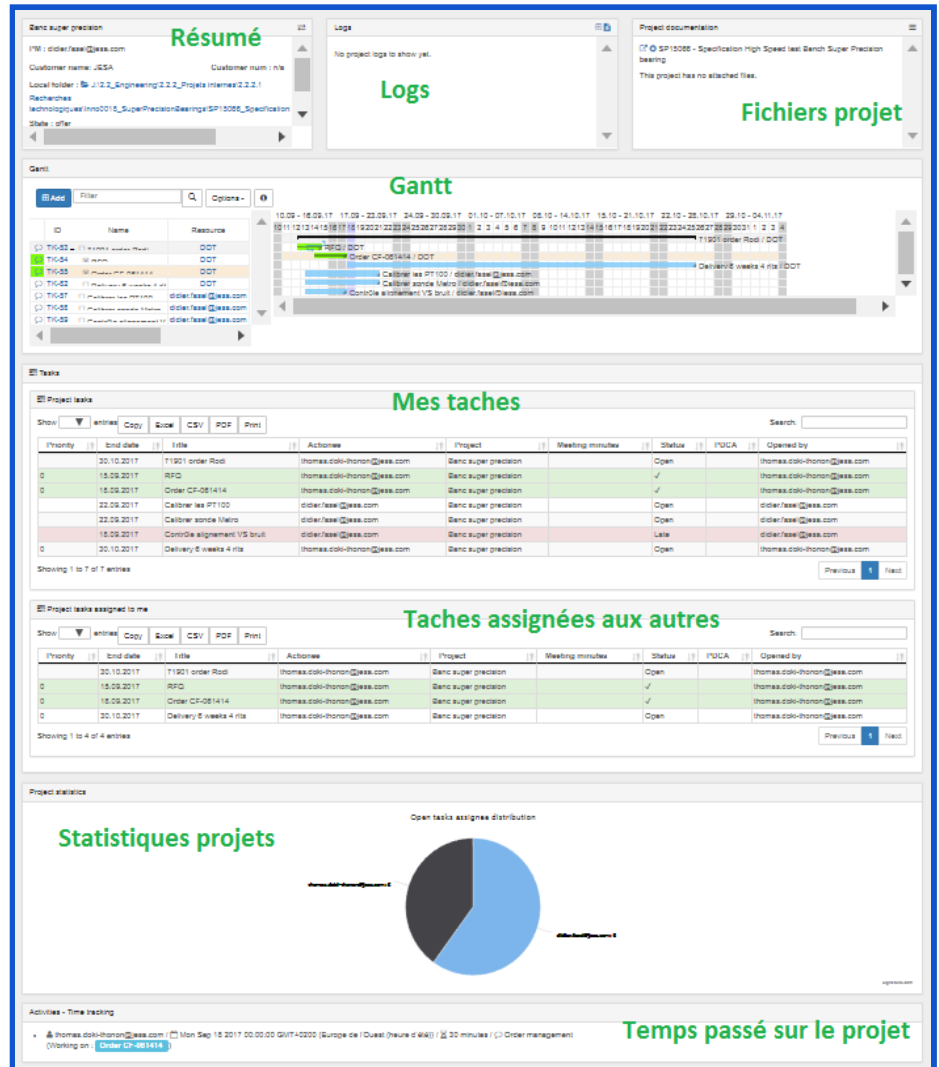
Banc super precision

Résumé

PM : didier.fasel@jesa.com

Customer name: JESA Customer num : n/a

Local folder : J:\2.2_Engineering\2.2.2_Projets internes\2.2.2.1 Recherches technologiques\Inno0016_SuperPrecisionBearings\SP15086_Specification

State : offer

Logs

Logs

No project logs to show yet.

Project documentation

SP15086 - Specification High Speed test Bench Super Precision bearing

This project has no attached files.

Fichiers projet

Gantt

Gantt

Add Filter Options

| ID | Name | Resource |
|---|---|---|
| TK-53 | T1901 order Rodi | DDT |
| TK-54 | RFQ | DDT |
| TK-55 | Order CF-061414 | DDT |
| TK-56 | Delivery 6 weeks 4 rit | DDT |
| TK-57 | Calibrer les PT100 | didier.fasel@jesa.com |
| TK-58 | Calibrer sonde Metro | didier.fasel@jesa.com |
| TK-59 | Contrôle alignement | didier.fasel@jesa.com |

10.09 - 16.09.17 17.09 - 23.09.17 24.09 - 30.09.17 01.10 - 07.10.17 08.10 - 14.10.17 15.10 - 21.10.17 22.10 - 28.10.17 29.10 - 04.11.17

T1901 order Rodi / DDT
RFQ / DDT
Order CF-061414 / DDT
Delivery 6 weeks 4 rits / DDT
Calibrer les PT100 / didier.fasel@jesa.com
Calibrer sonde Metro / didier.fasel@jesa.com
Contrôle alignement VS bruit / didier.fasel@jesa.com

Tasks

Project tasks

Mes taches

Show entries Copy Excel CSV PDF Print Search:

| Priority | End date | Title | Actionee | Project | Meeting minutes | Status | PDCA | Opened by |
|---|---|---|---|---|---|---|---|---|
| | 30.10.2017 | T1901 order Rodi | thomas.doki-thonon@jesa.com | Banc super precision | | Open | | thomas.doki-thonon@jesa.com |
| 0 | 15.09.2017 | RFQ | thomas.doki-thonon@jesa.com | Banc super precision | | ✓ | | thomas.doki-thonon@jesa.com |
| 0 | 18.09.2017 | Order CF-061414 | thomas.doki-thonon@jesa.com | Banc super precision | | ✓ | | thomas.doki-thonon@jesa.com |
| | 22.09.2017 | Calibrer les PT100 | didier.fasel@jesa.com | Banc super precision | | Open | | didier.fasel@jesa.com |
| | 22.09.2017 | Calibrer sonde Metro | didier.fasel@jesa.com | Banc super precision | | Open | | didier.fasel@jesa.com |
| | 18.09.2017 | Contrôle alignement VS bruit | didier.fasel@jesa.com | Banc super precision | | Late | | didier.fasel@jesa.com |
| 0 | 30.10.2017 | Delivery 6 weeks 4 rits | thomas.doki-thonon@jesa.com | Banc super precision | | Open | | thomas.doki-thonon@jesa.com |

Showing 1 to 7 of 7 entries Previous 1 Next

Project tasks assigned to me

Taches assignées aux autres

Show entries Copy Excel CSV PDF Print Search:

| Priority | End date | Title | Actionee | Project | Meeting minutes | Status | PDCA | Opened by |
|---|---|---|---|---|---|---|---|---|
| | 30.10.2017 | T1901 order Rodi | thomas.doki-thonon@jesa.com | Banc super precision | | Open | | thomas.doki-thonon@jesa.com |
| 0 | 15.09.2017 | RFQ | thomas.doki-thonon@jesa.com | Banc super precision | | ✓ | | thomas.doki-thonon@jesa.com |
| 0 | 18.09.2017 | Order CF-061414 | thomas.doki-thonon@jesa.com | Banc super precision | | ✓ | | thomas.doki-thonon@jesa.com |
| 0 | 30.10.2017 | Delivery 6 weeks 4 rits | thomas.doki-thonon@jesa.com | Banc super precision | | Open | | thomas.doki-thonon@jesa.com |

Showing 1 to 4 of 4 entries Previous 1 Next

Project statistics

Open tasks assignee distribution

Statistiques projets

thomas.doki-thonon@jesa.com 3

didier.fasel@jesa.com 5

Activities - Time tracking

thomas.doki-thonon@jesa.com / Mon Sep 18 2017 00:00:00 GMT+0200 (Europe de l'Ouest (heure d'été)) / 30 minutes / Order management (Working on : Order CF-061414 )

Temps passé sur le projet